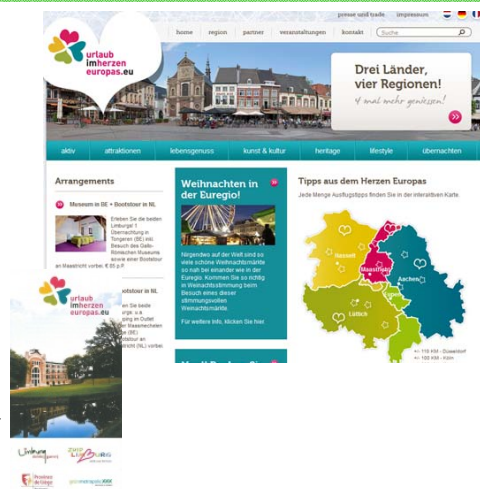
presse und trade impressum

home region partner veranstaltungen kontakt Suche

urlaub im herzen europas.eu

Drei Länder, vier Regionen!
4 mal mehr genießen!

aktiv attraktionen lebensgenuss kunst & kultur heritage lifestyle übernachten

Arrangements

Museum in BE • Bootstour in NL

Erleben Sie die beiden Limburge! 1 Übernachtung in Tongeren (BE) inkl. Besuch des Gallo-Römischen Museums sowie einer Bootstour an Maastricht vorbei. € 65 p.P.

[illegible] bootstour in NL

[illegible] Sie beide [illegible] urgs: u.a. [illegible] ung im Outlet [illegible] der Maastrichten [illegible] (BE) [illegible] otstour an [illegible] richt (NL) vorbei.

Weihnachten in der Euregio!

Nirgendwo auf der Welt sind so viele schöne Weihnachtsmärkte so nah bei einander wie in der Euregio. Kommen Sie so richtig in Weihnachtsstimmung beim Besuch eines dieser stimmungsvollen Weihnachtsmärkte.

Für weitere Info, klicken Sie hier.

Tipps aus dem Herzen Europas

Jede Menge Ausflugstipps finden Sie in der interaktiven Karte.

Hasselt
Maastricht
Aachen
Lüttich

+/- 110 KM - Düsseldorf
+/- 160 KM - Köln

urlaub im herzen europas.eu

Limburg
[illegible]
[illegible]
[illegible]